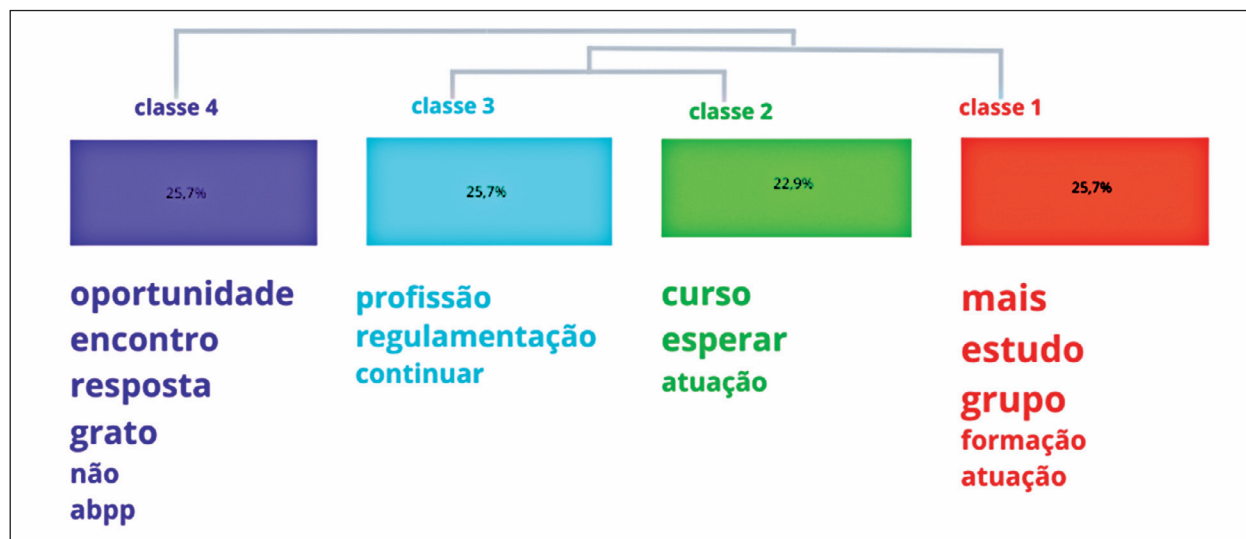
classe 4
25,7%
oportunidade
encontro
resposta
grato
não
abpp

classe 3
25,7%
profissão
regulamentação
continuar

classe 2
22,9%
curso
esperar
atuação

classe 1
25,7%
mais
estudo
grupo
formação
atuação